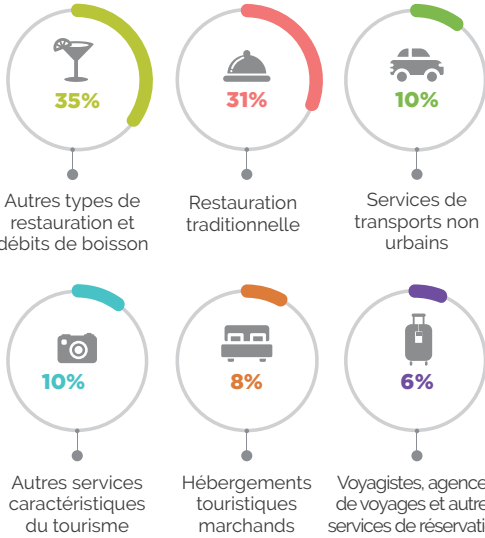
35%

Autres types de restauration et débits de boisson

31%

Restauration traditionnelle

10%

Services de transports non urbains

10%

Autres services caractéristiques du tourisme

8%

Hébergements touristiques marchands

6%

Voyagistes, agence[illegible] de voyages et autre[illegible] services de réservati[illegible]